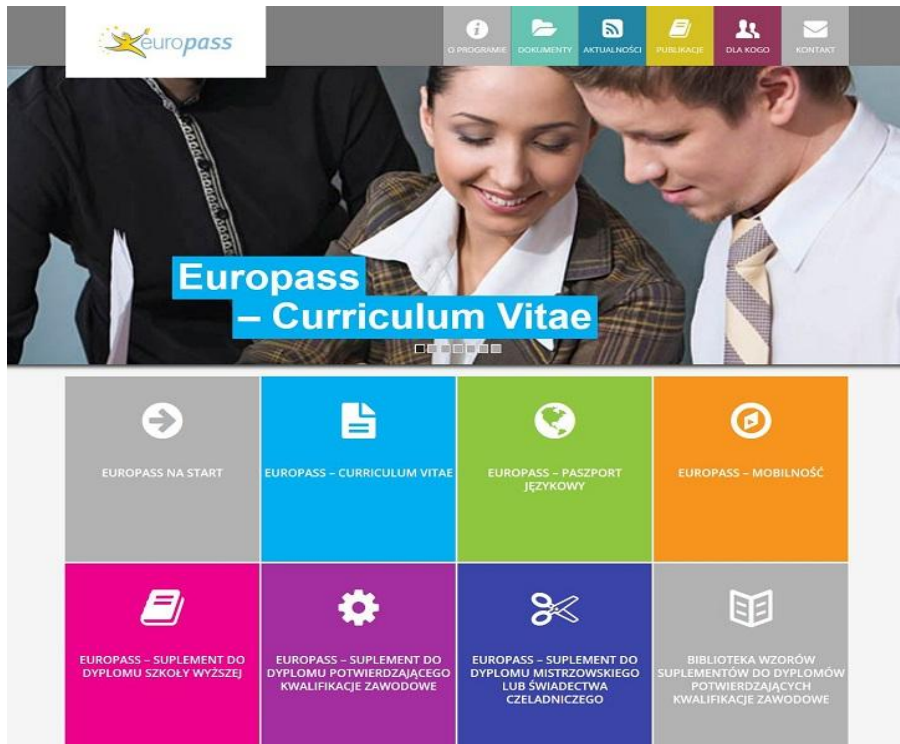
europass

O PROGRAMIE
DOKUMENTY
AKTUALNOŚCI
PUBLIKACJE
DLA KOGO
KONTAKT

Europass
– Curriculum Vitae

EUROPASS NA START

EUROPASS – CURRICULUM VITAE

EUROPASS – PASZPORT JĘZYKOWY

EUROPASS – MOBILNOŚĆ

EUROPASS – SUPLEMENT DO DYPLOMU SZKOŁY WYŻSZEJ

EUROPASS – SUPLEMENT DO DYPLOMU POTWIERDZAJĄCEGO KWALIFIKACJE ZAWODOWE

EUROPASS – SUPLEMENT DO DYPLOMU MISTRZOWSKIEGO LUB ŚWIADECTWA CZELADNICZEGO

BIBLIOTEKA WZORÓW SUPLEMENTÓW DO DYPLOMÓW POTWIERDZAJĄCYCH KWALIFIKACJE ZAWODOWE